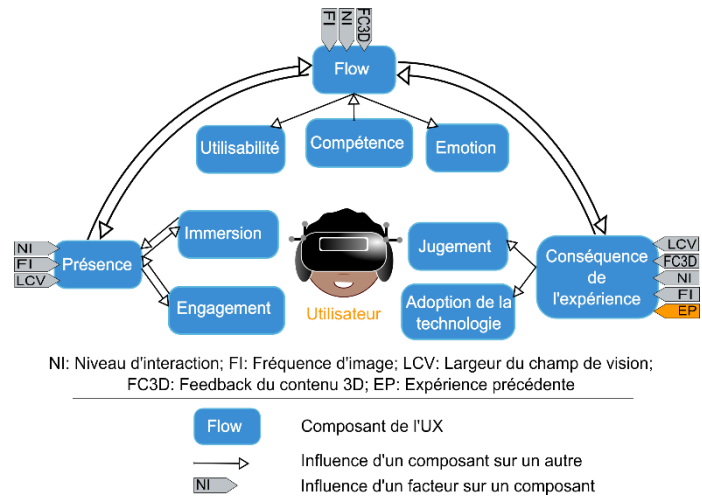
FI
NI
FC3D
Flow
Utilisabilité
Compétence
Emotion
NI
FI
LCV
Présence
Immersion
Engagement
Utilisateur
Jugement
Adoption de la technologie
Conséquence de l'expérience
LCV
FC3D
NI
FI
EP

NI: Niveau d'interaction; FI: Fréquence d'image; LCV: Largeur du champ de vision; FC3D: Feedback du contenu 3D; EP: Expérience précédente

Flow Composant de l'UX
Influence d'un composant sur un autre
NI Influence d'un facteur sur un composant